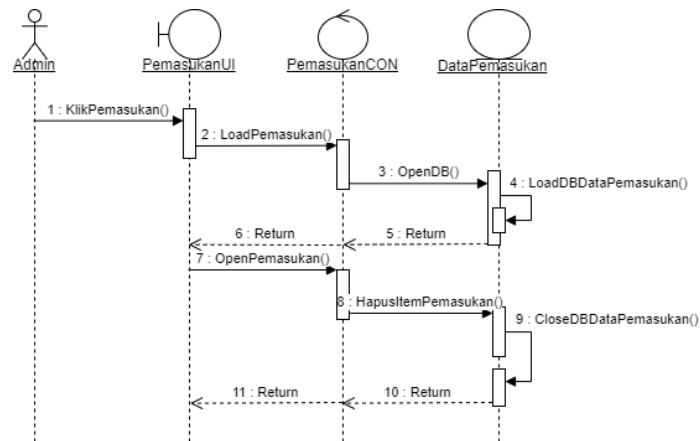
Admin

PemasukanUI

PemasukanCON

DataPemasukan

1 : KlikPemasukan()

2 : LoadPemasukan()

3 : OpenDB()

4 : LoadDBDataPemasukan()

6 : Return

5 : Return

7 : OpenPemasukan()

8 : HapusItemPemasukan()

9 : CloseDBDataPemasukan()

11 : Return

10 : Return